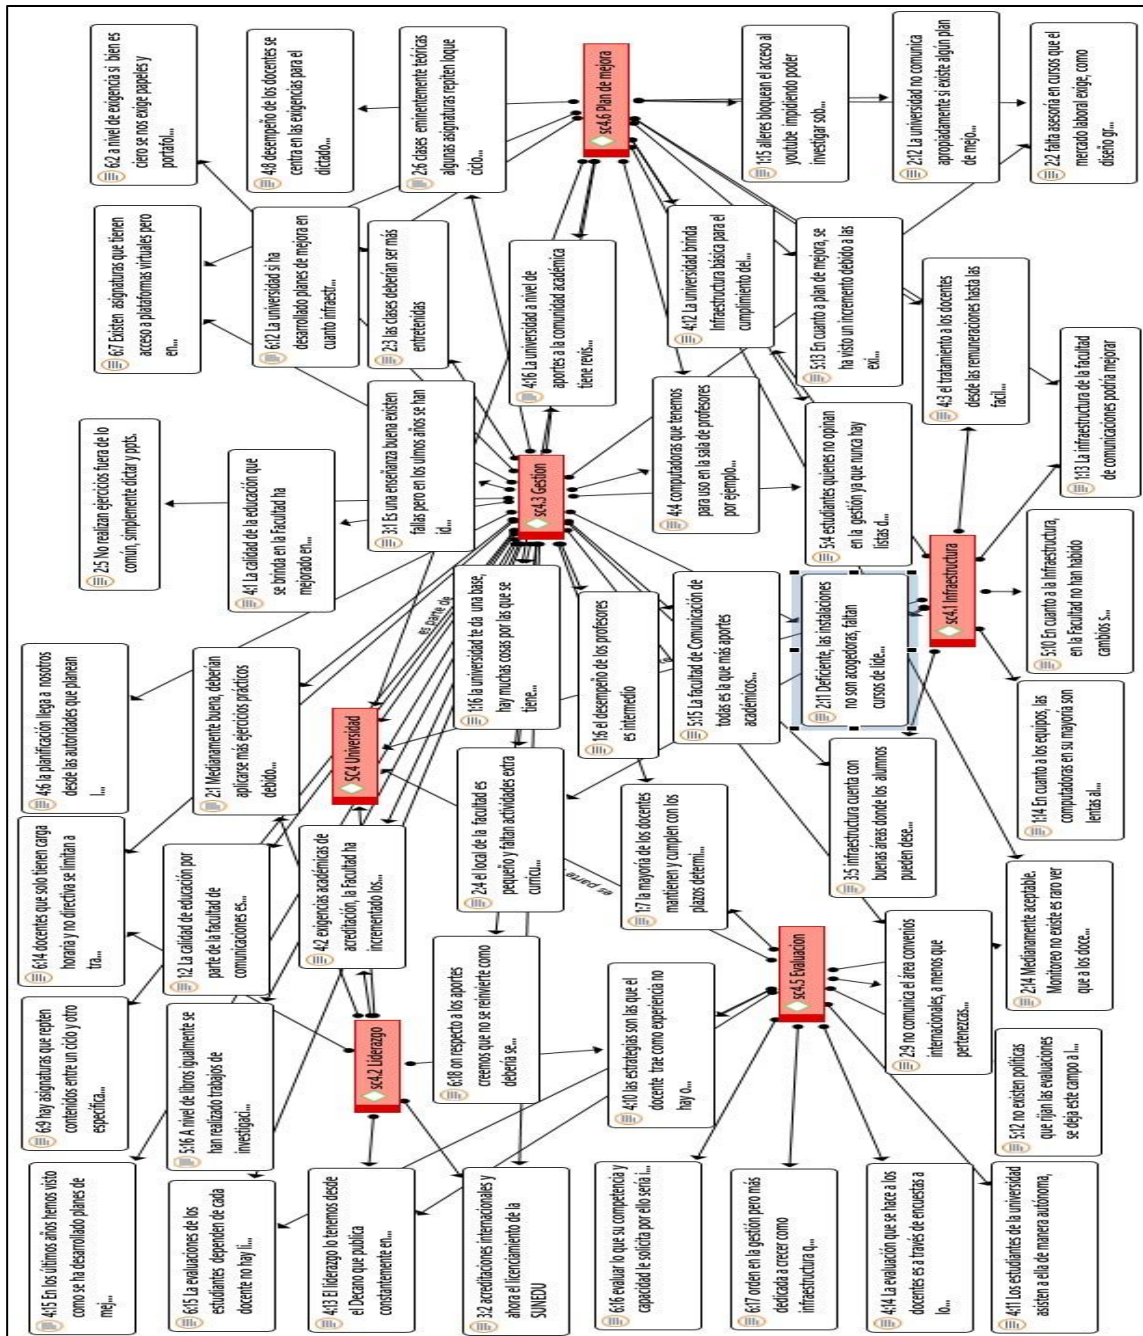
6:2 a nivel de exigencia sí bien es cierto se nos exige papeles y portafol...

4:8 desempeño de los docentes se centra en las exigencias para el dictado...

2:6 clases eminentemente teóricas algunas asignaturas repiten loque ciclo...

sc4.6 Plan de mejora

1:15 aileres bloquean el acceso al youtube impidiendo poder investigar sob...

2:12 La universidad no comunica apropiadamente si existe algún plan de mejo...

2:2 falta asesoría en cursos que el mercado laboral exige, como diseño gr...

6:7 Existen asignaturas que tienen acceso a plataformas virtuales pero en...

6:12 La universidad si ha desarrollado planes de mejora en cuanto infraestr...

2:3 las clases deberían ser más entretenidas

4:16 La universidad a nivel de aportes a la comunidad académica tiene revis...

4:12 La universidad brinda Infraestructura básica para el cumplimiento del...

5:13 En cuanto a plan de mejora, se ha visto un incremento debido a las exi...

4:3 el tratamiento a los docentes desde las remuneraciones hasta las facil...

1:13 La infraestructura de la facultad de comunicaciones podría mejorar

2:5 No realizan ejercicios fuera de lo común, simplemente dictar y ppts.

4:1 La calidad de la educación que se brinda en la Facultad ha mejorado en...

3:1 Es una enseñanza buena existen fallas pero en los ultimos años se han id...

sc4.3 Gestion

4:4 computadoras que tenemos para uso en la sala de profesores por ejemplo...

5:4 estudiantes quienes no opinan en la gestión ya que nunca hay listas d...

sc4.1 Infraestructura

5:10 En cuanto a la Infraestructura, en la Facultad no han habido cambios s...

4:6 la planificación llega a nosotros desde las autoridades que planean l...

2:1 Medianamente buena, deberían aplicarse más ejercicios prácticos debido...

SC4 Universidad

es parte de

1:16 la universidad te da una base, hay muchas cosas por las que se tiene...

1:6 el desempeño de los profesores es intermedio

5:15 La facultad de Comunicación de todas es la que más aportes académicos...

2:11 Deficiente, las instalaciones no son acogedoras, faltan cursos de lide...

1:14 En cuanto a los equipos, las computadoras en su mayoría son lentas al...

6:14 docentes que solo tienen carga horaria y no directiva se limitan a tra...

1:2 La calidad de educación por parte de la facultad de comunicaciones es...

4:2 exigencias académicas de acreditación, la Facultad ha incrementado los...

2:4 el local de la facultad es pequeño y faltan actividades extra curricu...

es parte

1:7 la mayoría de los docentes mantienen y cumplen con los plazos determi...

3:5 infraestructura cuenta con buenas áreas donde los alumnos pueden dese...

2:14 Medianamente aceptable. Monitoreo no existe es raro ver que a los doce...

6:9 hay asignaturas que repiten contenidos entre un ciclo y otro específica...

5:16 A nivel de libros igualmente se han realizado trabajos de investigaci...

sc4.2 Liderazgo

6:18 en respecto a los aportes creemos que no se reinvierte como debería se...

4:10 las estrategias son las que el docente trae como experiencia no hay o...

sc4.5 Evaluacion

2:9 no comunica el área convenios internacionales, a menos que pertenezcas...

5:12 no existen políticas que rijan las evaluaciones se deja este campo a l...

4:15 En los últimos años hemos visto como se ha desarrollado planes de mej...

6:15 La evaluaciones de los estudiantes dependen de cada docente no hay i...

4:13 El liderazgo lo tenemos desde el Decano que publica constantemente en...

3:2 acreditaciones internacionales y ahora el licenciamiento de la SUNEDU

6:16 evaluar lo que su competencia y capacidad le solicita por ello sería i...

6:17 orden en la gestión pero más dedicada a crecer como infraestructura q...

4:14 La evaluación que se hace a los docentes es a través de encuestas a lo...

4:11 Los estudiantes de la universidad asisten a ella de manera autónoma,